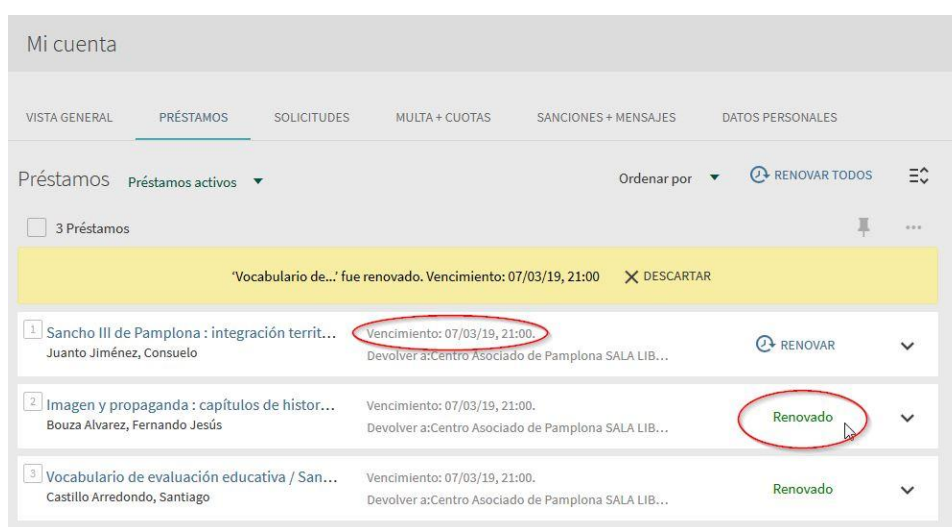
Mi cuenta

VISTA GENERAL PRÉSTAMOS SOLICITUDES MULTA + CUOTAS SANCIONES + MENSAJES DATOS PERSONALES

Préstamos Préstamos activos

Ordenar por RENOVAR TODOS

3 Préstamos

'Vocabulario de...' fue renovado. Vencimiento: 07/03/19, 21:00 DESCARTAR

1 Sancho III de Pamplona : integración territ...
Juanto Jiménez, Consuelo
Vencimiento: 07/03/19, 21:00.
Devolver a:Centro Asociado de Pamplona SALA LIB...
RENOVAR

2 Imagen y propaganda : capítulos de histor...
Bouza Alvarez, Fernando Jesús
Vencimiento: 07/03/19, 21:00.
Devolver a:Centro Asociado de Pamplona SALA LIB...
Renovado

3 Vocabulario de evaluación educativa / San...
Castillo Arredondo, Santiago
Vencimiento: 07/03/19, 21:00.
Devolver a:Centro Asociado de Pamplona SALA LIB...
Renovado